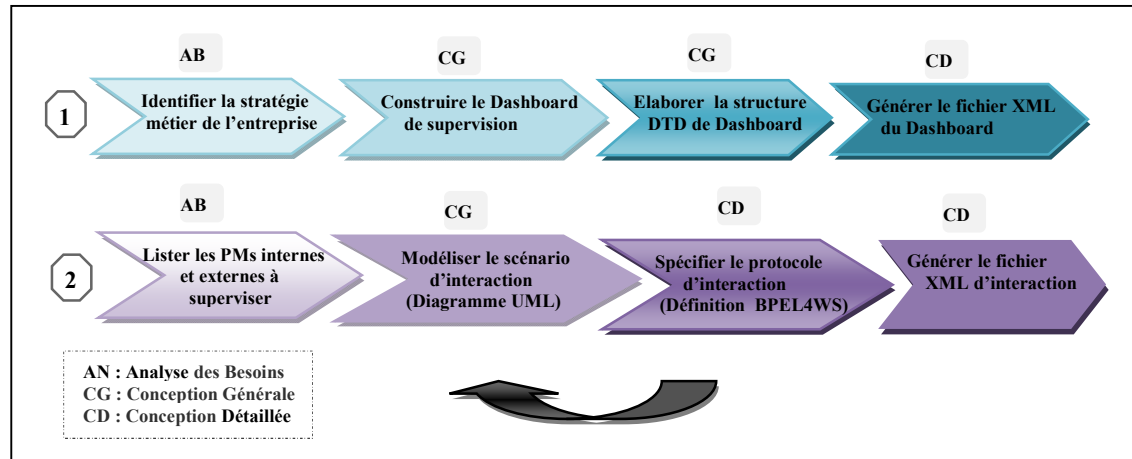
AB

CG

CG

CD

1

Identifier la stratégie métier de l'entreprise

Construire le Dashboard de supervision

Elaborer la structure DTD de Dashboard

Générer le fichier XML du Dashboard

AB

CG

CD

CD

2

Lister les PMs internes et externes à superviser

Modéliser le scénario d'interaction (Diagramme UML)

Spécifier le protocole d'interaction (Définition BPEL4WS)

Générer le fichier XML d'interaction

AN : Analyse des Besoins
CG : Conception Générale
CD : Conception Détaillée